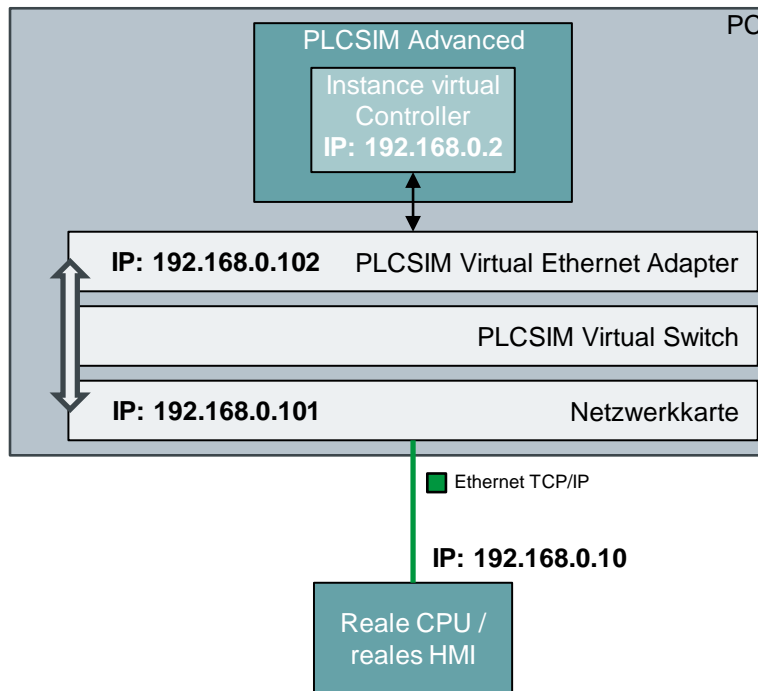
PC

PLCSIM Advanced

Instance virtual Controller
IP: 192.168.0.2

IP: 192.168.0.102 PLCSIM Virtual Ethernet Adapter

PLCSIM Virtual Switch

IP: 192.168.0.101 Netzwerkkarte

Ethernet TCP/IP

IP: 192.168.0.10

Reale CPU / reales HMI